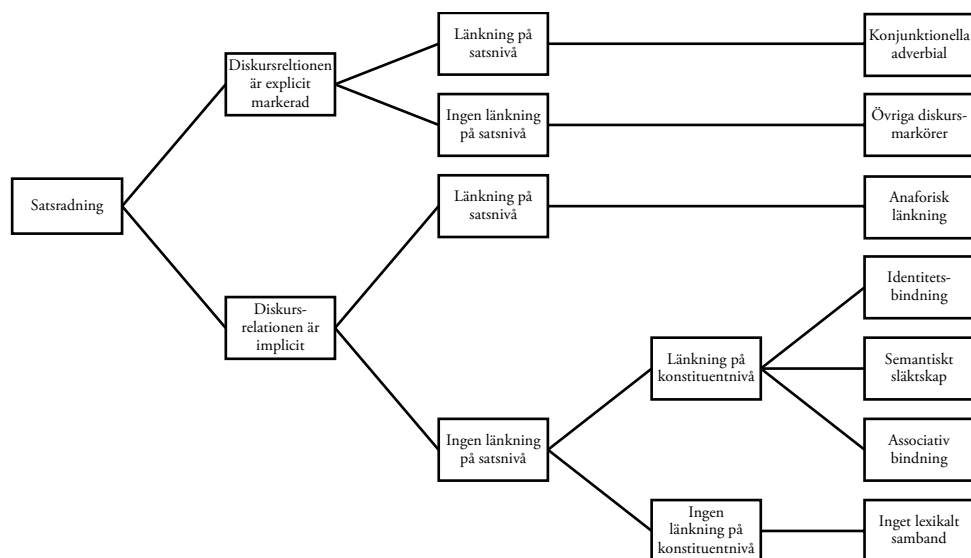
Satsradning

Diskursreltionen är explicit markerad

Länkning på satsnivå

Konjunktionella adverbial

Ingen länkning på satsnivå

Övriga diskursmarkörer

Diskursrelationen är implicit

Länkning på satsnivå

Anaforisk länkning

Ingen länkning på satsnivå

Länkning på konstituentnivå

Identitetsbindning

Semantiskt släktskap

Associativ bindning

Ingen länkning på konstituentnivå

Inget lexikalt samband